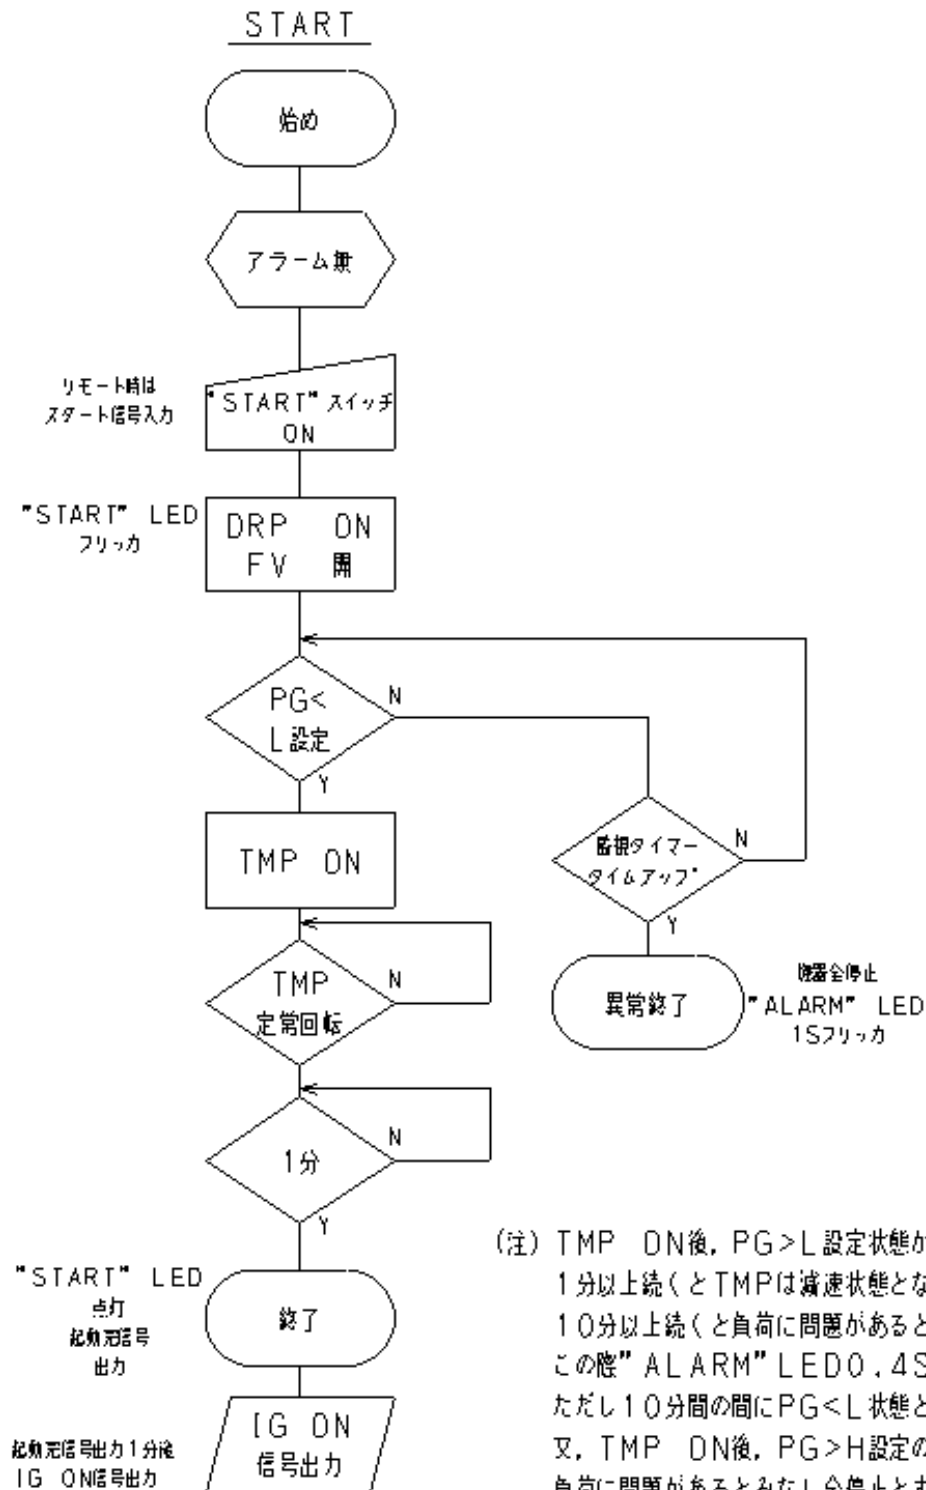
START

始め

アラーム無

リモート時は
スタート信号入力

"START" スイッチ
ON

"START" LED
フリッカ

DRP ON
FV 開

PG<
L設定

N

Y

TMP ON

監視タイマー
タイムアップ

N

Y

TMP
定常回転

N

異常終了

機器全停止
"ALARM" LED
1Sフリッカ

1分

N

Y

"START" LED
点灯
起動完信号
出力

終了

(注) TMP ON後，PG>L設定状態が
1分以上続くとTMPは減速状態とな
10分以上続くと負荷に問題があると
この際"ALARM"LED0.4S
ただし10分間の間にPG<L状態と
又，TMP ON後，PG>H設定の
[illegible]

起動完信号出力1分後
IG ON信号出力

IG ON
信号出力